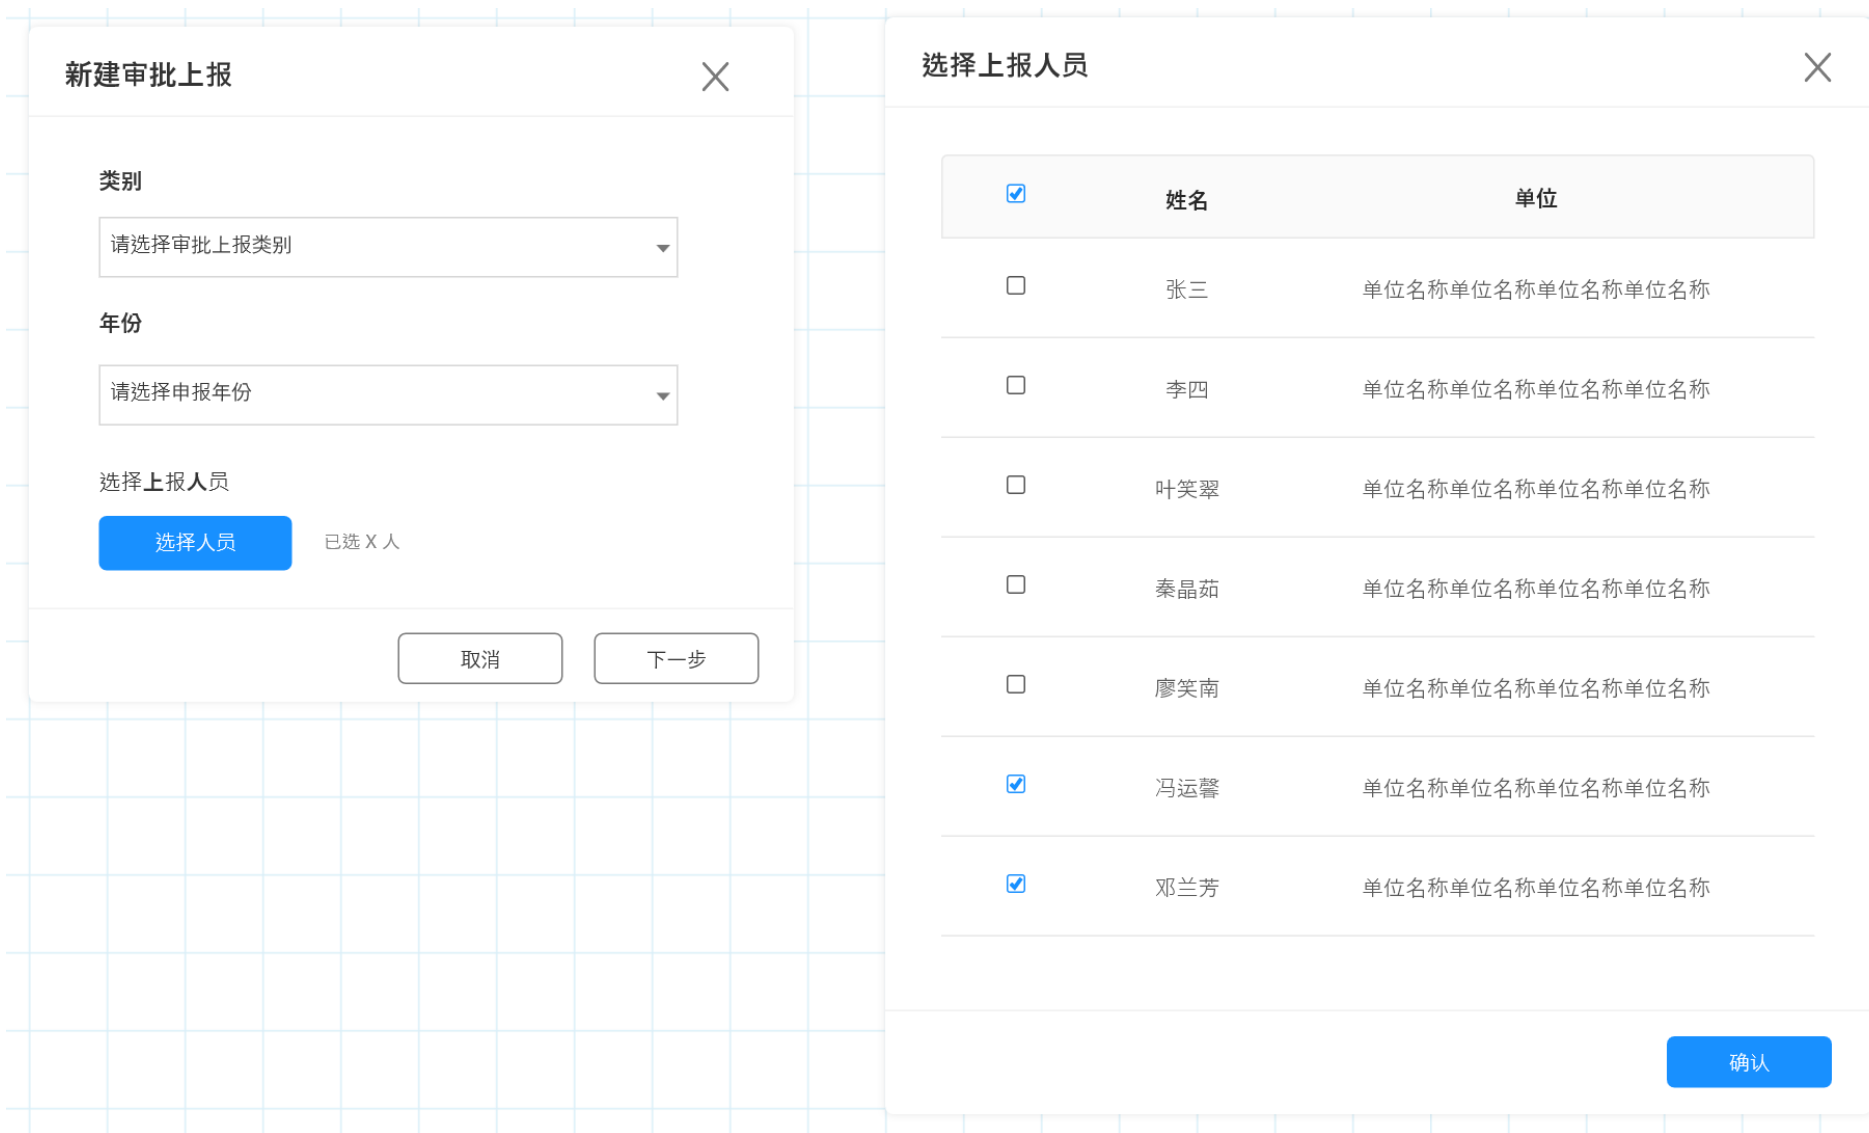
新建审批上报

类别

请选择审批上报类别

年份

请选择申报年份

选择上报人员

选择人员 已选 X 人

取消 下一步

选择上报人员

| | 姓名 | 单位 |
|---|---|---|
| ☐ | 张三 | 单位名称单位名称单位名称单位名称 |
| ☐ | 李四 | 单位名称单位名称单位名称单位名称 |
| ☐ | 叶笑翠 | 单位名称单位名称单位名称单位名称 |
| ☐ | 秦晶茹 | 单位名称单位名称单位名称单位名称 |
| ☐ | 廖笑南 | 单位名称单位名称单位名称单位名称 |
| ☑ | 冯运馨 | 单位名称单位名称单位名称单位名称 |
| ☑ | 邓兰芳 | 单位名称单位名称单位名称单位名称 |

确认